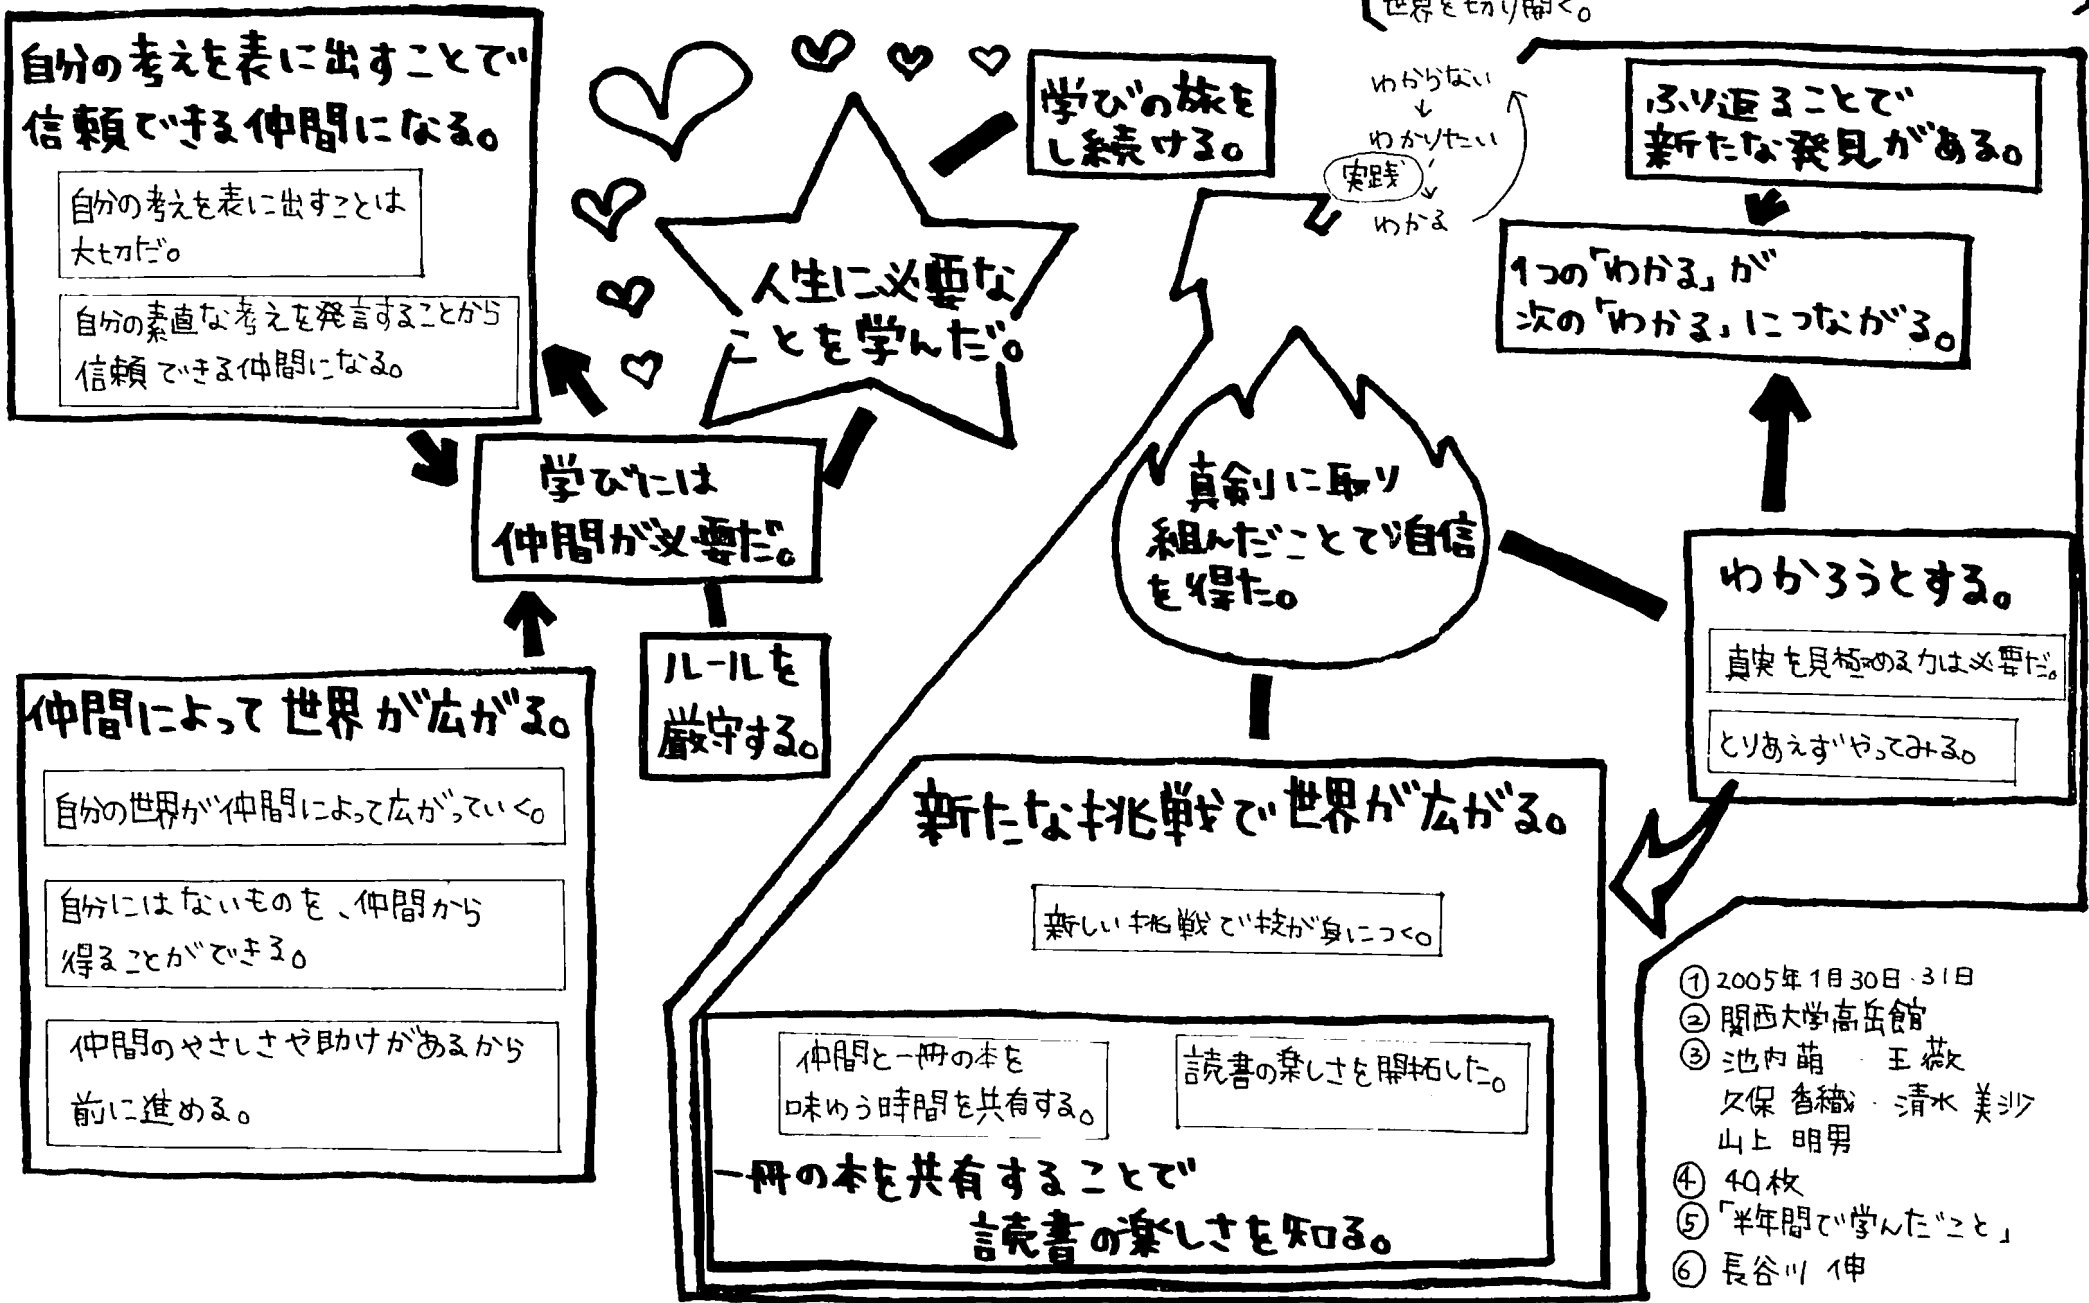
世界を切り開く。

自分の考えを表に出すことで信頼できる仲間になる。

自分の考えを表に出すことは大切だ。

自分の素直な考えを発言することから信頼できる仲間になる。

人生に必要なことを学んだ。

学びの旅をし続ける。

わからない
わかりたい
実践
わかる

ふり返ることで新たな発見がある。

1つの「わかる」が次の「わかる」につながる。

学びには仲間が必要だ。

ルールを厳守する。

真剣に取り組んだことで自信を得た。

わかろうとする。

真実を見極める力は必要だ。

とりあえずやってみる。

仲間によって世界が広がる。

自分の世界が仲間によって広がっていく。

自分にはないものを、仲間から得ることができる。

仲間のやさしさや助けがあるから前に進める。

新たな挑戦で世界が広がる。

新しい挑戦で技が身につく。

仲間と一冊の本を味わう時間を共有する。

読書の楽しさを開拓した。

一冊の本を共有することで読書の楽しさを知る。

① 2005年1月30日・31日
② 関西大学高岳館
③ 池内萌・王薇
久保香織・清水美沙
山上明男
④ 40枚
⑤「半年間で学んだこと」
⑥ 長谷川伸